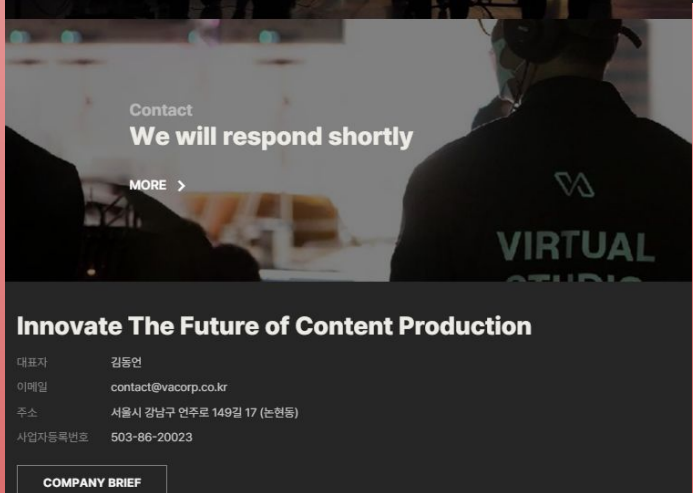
Contact
We will respond shortly

MORE >

VIRTUAL

Innovate The Future of Content Production

| 대표자 | 김동언 |
|---|---|
| 이메일 | contact@vacorp.co.kr |
| 주소 | 서울시 강남구 언주로 149길 17 (논현동) |
| 사업자등록번호 | 503-86-20023 |

COMPANY BRIEF